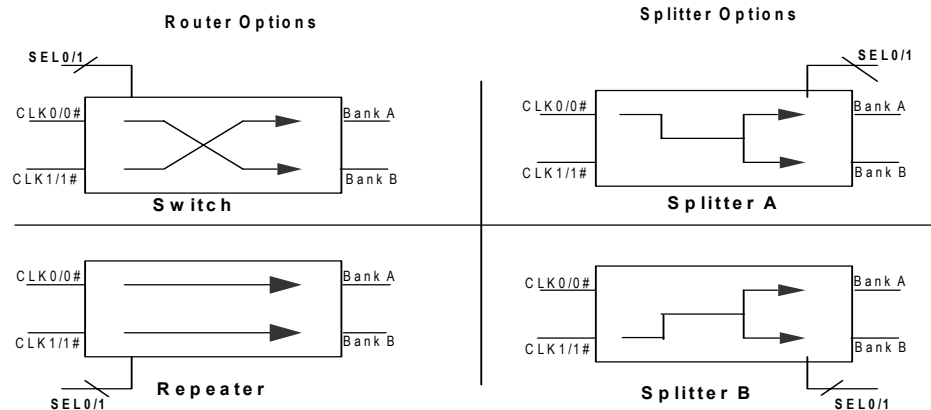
Router Options

Splitter Options

SEL0/1

CLK0/0#

Bank A

CLK1/1#

Bank B

Switch

SEL0/1

CLK0/0#

Bank A

CLK1/1#

Bank B

Splitter A

CLK0/0#

Bank A

CLK1/1#

Bank B

SEL0/1

Repeater

CLK0/0#

Bank A

CLK1/1#

Bank B

Splitter B

SEL0/1